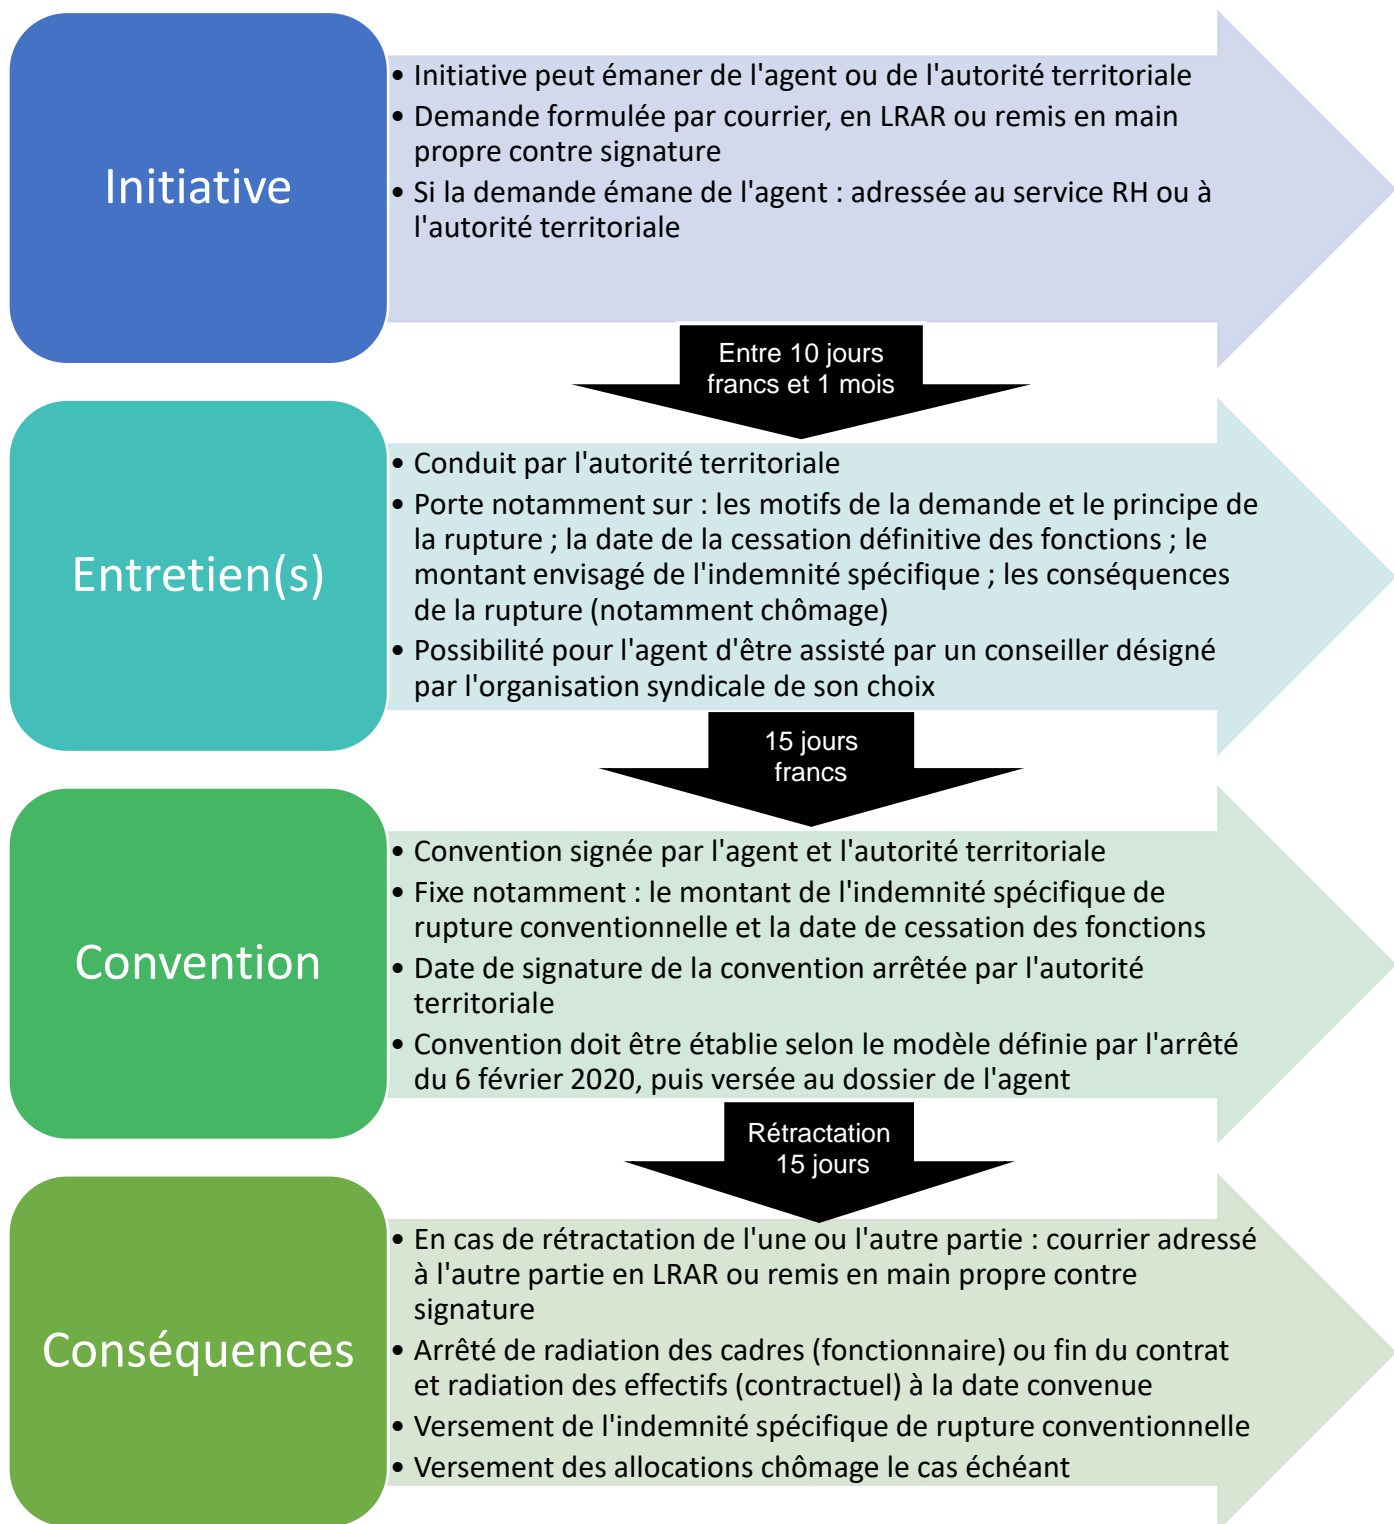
Initiative

• Initiative peut émaner de l'agent ou de l'autorité territoriale
• Demande formulée par courrier, en LRAR ou remis en main propre contre signature
• Si la demande émane de l'agent : adressée au service RH ou à l'autorité territoriale

Entre 10 jours francs et 1 mois

Entretien(s)

• Conduit par l'autorité territoriale
• Porte notamment sur : les motifs de la demande et le principe de la rupture ; la date de la cessation définitive des fonctions ; le montant envisagé de l'indemnité spécifique ; les conséquences de la rupture (notamment chômage)
• Possibilité pour l'agent d'être assisté par un conseiller désigné par l'organisation syndicale de son choix

15 jours francs

Convention

• Convention signée par l'agent et l'autorité territoriale
• Fixe notamment : le montant de l'indemnité spécifique de rupture conventionnelle et la date de cessation des fonctions
• Date de signature de la convention arrêtée par l'autorité territoriale
• Convention doit être établie selon le modèle définie par l'arrêté du 6 février 2020, puis versée au dossier de l'agent

Rétractation 15 jours

Conséquences

• En cas de rétractation de l'une ou l'autre partie : courrier adressé à l'autre partie en LRAR ou remis en main propre contre signature
• Arrêté de radiation des cadres (fonctionnaire) ou fin du contrat et radiation des effectifs (contractuel) à la date convenue
• Versement de l'indemnité spécifique de rupture conventionnelle
• Versement des allocations chômage le cas échéant